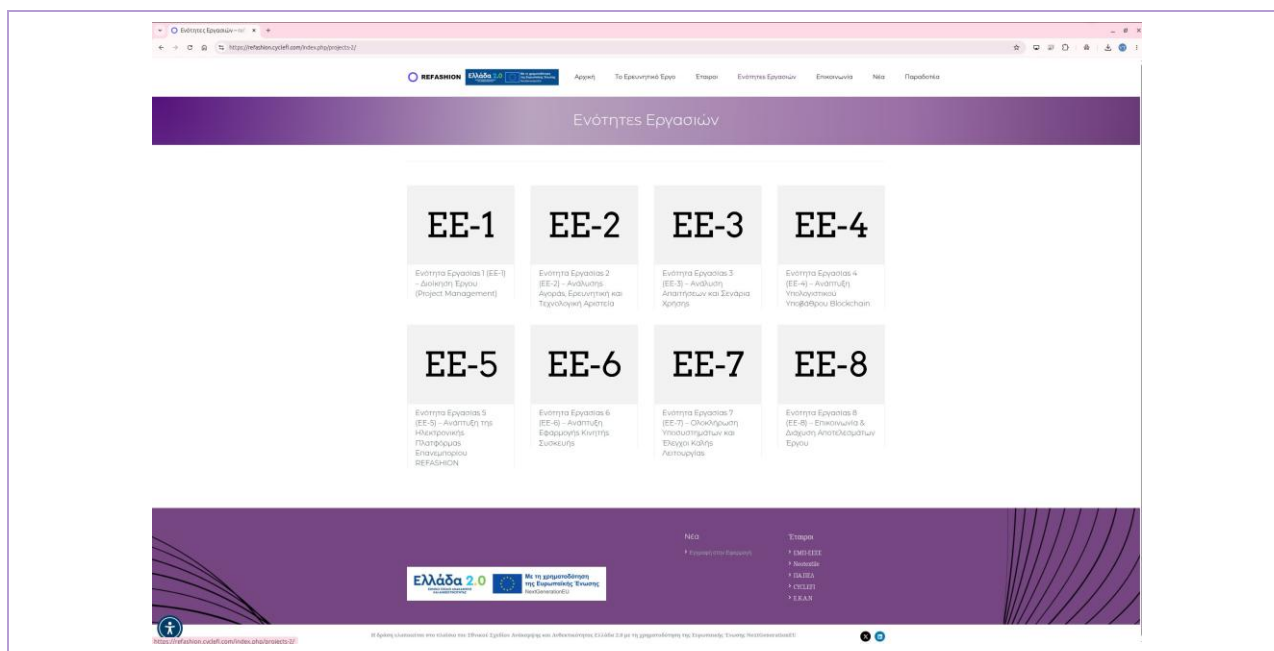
Ενότητες Εργασιών – ref ×

https://refashion.cyclefi.com/index.php/projects-2/

REFASHION Ελλάδα 2.0

Αρχική Το Ερευνητικό Έργο Εταίροι Ενότητες Εργασιών Επικοινωνία Νέα Παραδοτέα

Ενότητες Εργασιών

EE-1

Ενότητα Εργασίας 1 (ΕΕ-1) – Διοίκηση Έργου (Project Management)

EE-2

Ενότητα Εργασίας 2 (ΕΕ-2) – Ανάλυση Αγοράς, Ερευνητική και Τεχνολογική Αριστεία

EE-3

Ενότητα Εργασίας 3 (ΕΕ-3) – Ανάλυση Απαιτήσεων και Σενάρια Χρήσης

EE-4

Ενότητα Εργασίας 4 (ΕΕ-4) – Ανάπτυξη Υπολογιστικού Υποβάθρου Blockchain

EE-5

Ενότητα Εργασίας 5 (ΕΕ-5) – Ανάπτυξη της Ηλεκτρονικής Πλατφόρμας Επανεμπορίου REFASHION

EE-6

Ενότητα Εργασίας 6 (ΕΕ-6) – Ανάπτυξη Εφαρμογής Κινητής Συσκευής

EE-7

Ενότητα Εργασίας 7 (ΕΕ-7) – Ολοκλήρωση Υποσυστημάτων και Έλεγχοι Καλής Λειτουργίας

EE-8

Ενότητα Εργασίας 8 (ΕΕ-8) – Επικοινωνία & Διάχυση Αποτελεσμάτων Έργου

Νέα

Εναρκτήρια Εκδήλωση

Εταίροι

ΕΜΠ ΕΣΕΕ
Sustaination
ΠΑΠΕΙ
CYCLEFI
Σ.Ε.Α.Ν

Ελλάδα 2.0 Με τη χρηματοδότηση της Ευρωπαϊκής Ένωσης NextGenerationEU

Η δράση υλοποιείται στο πλαίσιο του Εθνικού Σχεδίου Ανάκαμψης και Ανθεκτικότητας Ελλάδα 2.0 με τη χρηματοδότηση της Ευρωπαϊκής Ένωσης NextGenerationEU

https://refashion.cyclefi.com/index.php/projects-2/